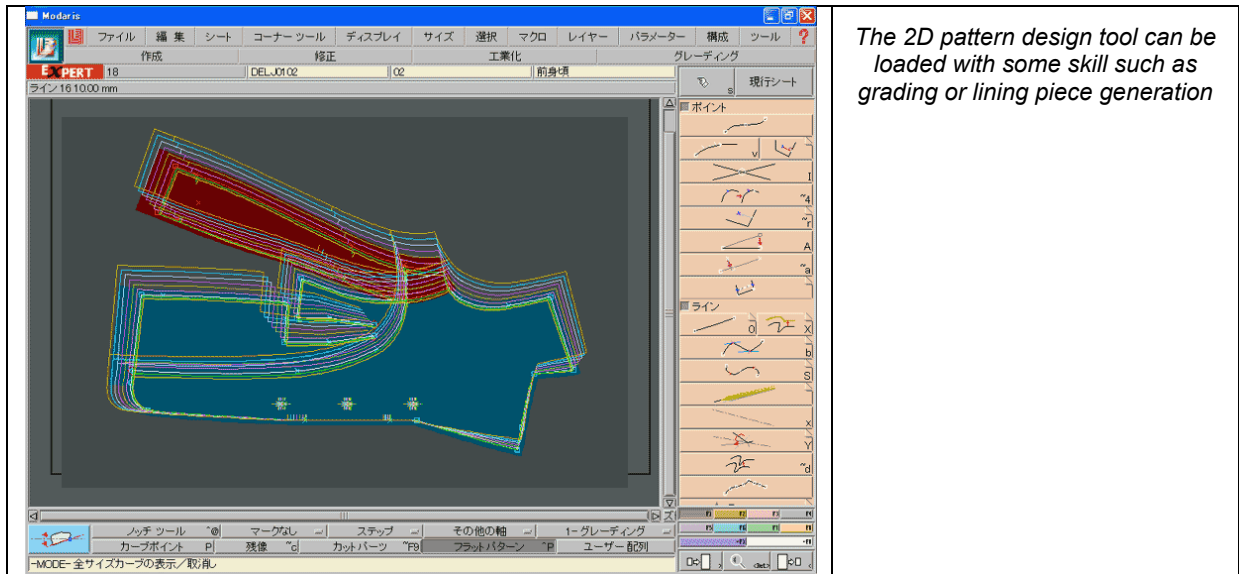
Modaris

ファイル 編集 シート コーナーツール ディスプレイ サイズ 選択 マクロ レイヤー パラメーター 構成 ツール ?

作成 修正 工業化 グレーディング

EXPERT 18 DEL.J0102 02 前身頃

ライン 1610.00 mm

現行シート

ポイント

ライン

ノッチ ツール ^@ マークなし ステップ その他の軸 1-グレーディング

カーブポイント P 残像 ^c カットパーツ ^F9 フラットパターン ^P ユーザー配列

-MODE- 全サイズカーブの表示／取消し

The 2D pattern design tool can be loaded with some skill such as grading or lining piece generation